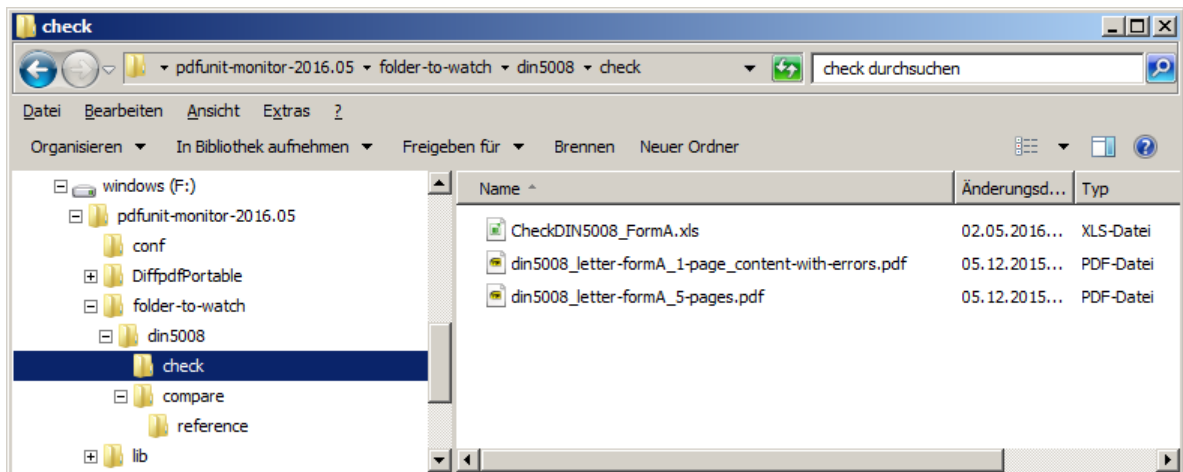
check

pdfunit-monitor-2016.05 ▸ folder-to-watch ▸ din5008 ▸ check

check durchsuchen

Datei Bearbeiten Ansicht Extras ?

Organisieren ▾ In Bibliothek aufnehmen ▾ Freigeben für ▾ Brennen Neuer Ordner

windows (F:)
pdfunit-monitor-2016.05
conf
DiffpdfPortable
folder-to-watch
din5008
check
compare
reference
lib

| Name | Änderungsd... | Typ |
|---|---|---|
| CheckDIN5008_FormA.xls | 02.05.2016... | XLS-Datei |
| din5008_letter-formA_1-page_content-with-errors.pdf | 05.12.2015... | PDF-Datei |
| din5008_letter-formA_5-pages.pdf | 05.12.2015... | PDF-Datei |